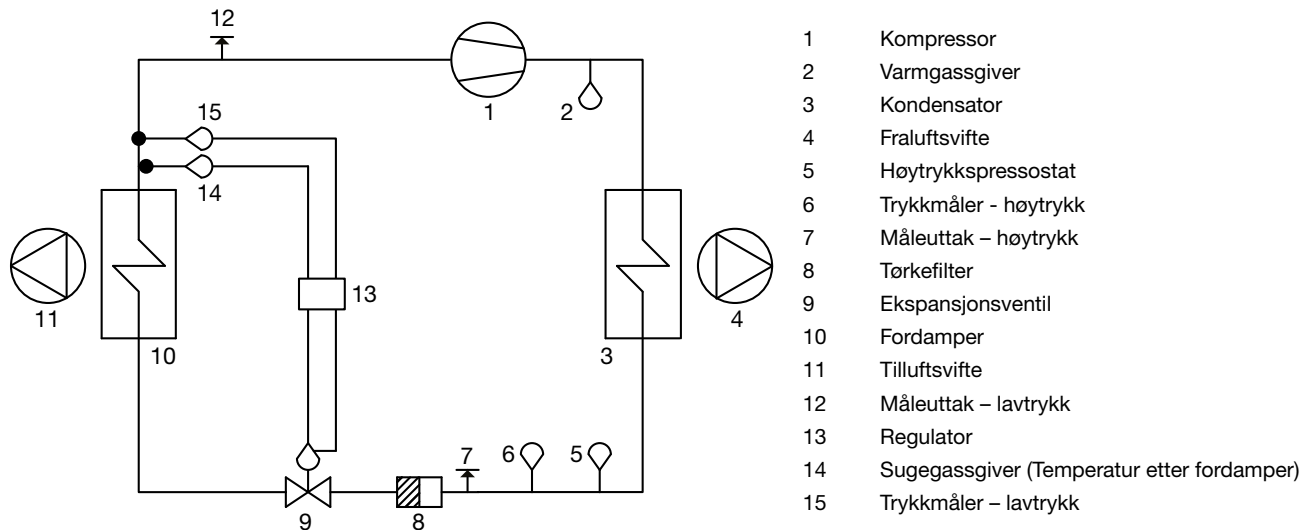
12
15
1
2
14
11
13
4
10
3
7
6
5
9
8

| | |
|---|---|
| 1 | Kompressor |
| 2 | Varmgassgiver |
| 3 | Kondensator |
| 4 | Fraluftsvifte |
| 5 | Høytrykkspressostat |
| 6 | Trykkmåler - høytrykk |
| 7 | Måleuttak – høytrykk |
| 8 | Tørkefilter |
| 9 | Ekspansjonsventil |
| 10 | Fordamper |
| 11 | Tilluftsvifte |
| 12 | Måleuttak – lavtrykk |
| 13 | Regulator |
| 14 | Sugegassgiver (Temperatur etter fordamper) |
| 15 | Trykkmåler – lavtrykk |